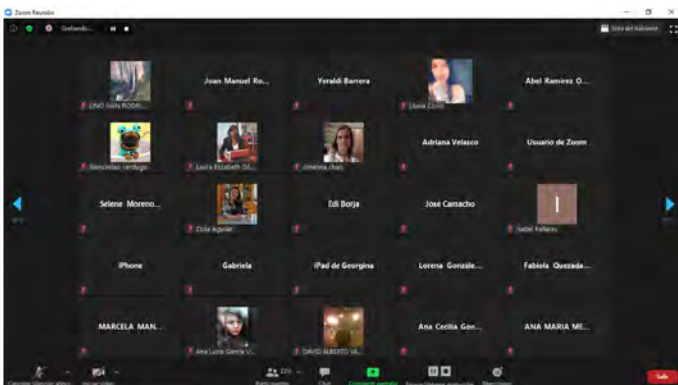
Zoom Reunión

Grabando...

Vista del hablante

LINO IVAN RODRI...

Juan Manuel Ro...

Yeraldi Barrera

Lluvia Covo

Abel Ramirez O...

Bienvenidas Verdugo

Laura Elizabeth Gil...

Jimena chav

Adriana Velasco

Usuario de Zoom

Selene Moreno...

Zoila Aguilar

Edi Borja

José Camacho

Isabel Pallares

iPhone

Gabriela

iPad de Georgina

Lorena Gonzale...

Fabiola Quezada...

MARCELA MAN...

Ana Lucia Garcia V...

DAVID ALBERTO VE...

Ana Cecilia Gon...

ANA MARIA ME...

Participantes

Chat

Compartir pantalla

Salir